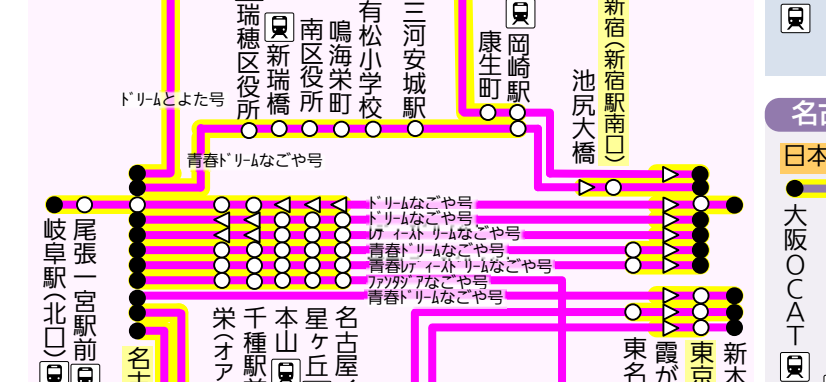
瑞穂区役所
新瑞橋
南区役所
鳴海栄町
有松小学校
三河安城駅
康生町
岡崎駅
新宿(新宿駅南口)
池尻大橋
ドリームとよた号
青春ドリームなごや号
ドリームなごや号
ドリームなごや号
レディースドリームなごや号
青春ドリームなごや号
青春レディースドリームなごや号
ファンタジアなごや号
青春ドリームなごや号
岐阜駅(北口)
尾張一宮駅前
名
栄(オア
千種駅
本山
星ヶ丘
名古屋
東名
霞が
東京
新木
名古
日本
大阪OCAT